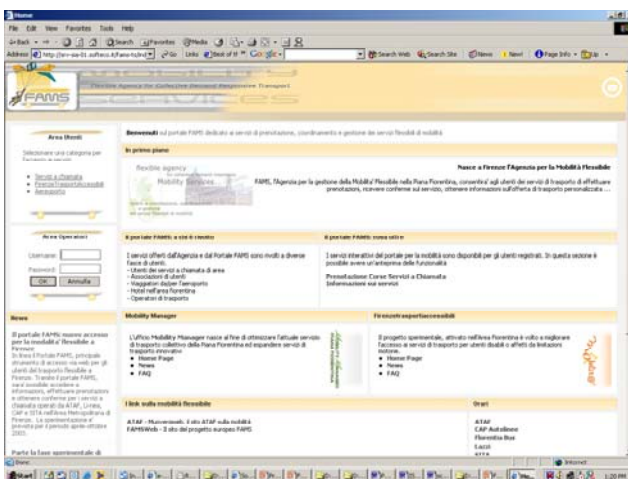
Home

File Edit View Favorites Tools Help

Back Search Favorites Media

Address http://srv-sia-01.softeco.it/fams/io/ind Go Links Best of H Google

Search Web Search Site News New! Page Info Up

FAMS

Flexible Agency for Collective Demand Responsive Transport

Services

Area Utenti

Selezionare una categoria per l'accesso ai servizi

- Servizi a chiamata
- Firenze trasporti accessibili
- Aeroporto

Area Operatori

Username:

Password:

OK Annulla

News

Il portale FAMS nuovo accesso per la mobilita' flessibile a Firenze

In linea il Portale FAMS, principale strumento di accesso via web per gli utenti del trasporto flessibile a Firenze. Tramite il portale FAMS, sarà possibile accedere a informazioni, effettuare prenotazioni e ottenere conferme per i servizi a chiamata operati da ATAF, Li-nea, CAP e SITA nell'Area Metropolitana di Firenze. La sperimentazione è prevista per il periodo aprile-ottobre 2005.

Parte la fase sperimentale di

Benvenuti sul portale FAMS dedicato ai servizi di prenotazione, coordinamento e gestione dei servizi flessibili di mobilità

In primo piano

Flexible agency Mobility Services

Nasce a Firenze l'Agenzia per la Mobilità Flessibile

FAMS, l'Agenzia per la gestione della Mobilita' Flessibile nella Piana Fiorentina, consentira' agli utenti dei servizi di trasporto di effettuare prenotazioni, ricevere conferme sul servizio, ottenere informazioni sull'offerta di trasporto personalizzate ...

Il portale FAMS: a chi è rivolto

I servizi offerti dall'Agenzia e dal Portale FAMS sono rivolti a diverse fasce di utenti:
- Utenti dei servizi a chiamata di area
- Associazioni di utenti
- Viaggiatori da/per l'aeroporto
- Hotel nell'area fiorentina
- Operatori di trasporto

Il portale FAMS: cosa offre

I servizi interattivi del portale per la mobilità sono disponibili per gli utenti registrati. In questa sezione è possibile avere un'anteprima delle funzionalità

Prenotazione Corse Servizi a Chiamata
Informazioni sui servizi

Mobility Manager

L'Ufficio Mobility Manager nasce al fine di ottimizzare l'attuale servizio di trasporto collettivo della Piana Fiorentina ed espandere servizi di trasporto innovativi
- Home Page
- News
- FAQ

Firenzetrasportiaccessibili

Il progetto sperimentale, attivato nell'Area Fiorentina è volto a migliorare l'accesso ai servizi di trasporto per utenti disabili o affetti da limitazioni motorie.
- Home Page
- News
- FAQ

I link sulla mobilità flessibile

ATAF - Nuovamente. Il sito ATAF sulla mobilità
FAMSWeb - Il sito del progetto europeo FAMS

Orari

ATAF
CAP Autolinee
Florentia Bus
Lazzi
SITA

Done

Internet

Start